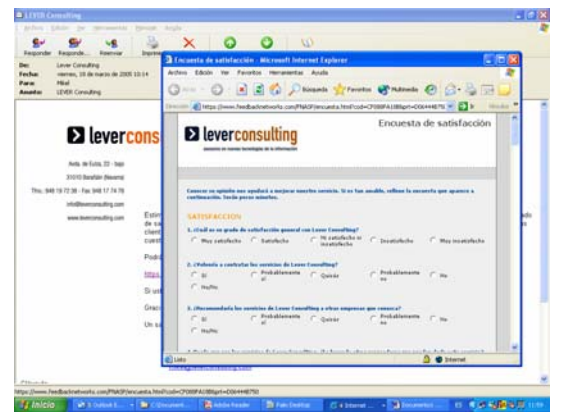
LEVER Consulting
Archivo Edición Ver Herramientas Mensaje Ayuda
Responder Responder... Reenviar Imprimir
De: Lever Consulting
Fecha: viernes, 18 de marzo de 2005 10:14
Para: Mikel
Asunto: LEVER Consulting

leverconsulting
Avda. de Eunsa, 22 - bajo
31010 Barañáin (Navarra)
Tfno.: 948 19 72 38 - Fax 948 17 74 76
info@leverconsulting.com
www.leverconsulting.com

Estim
de sa
client
cuest
Podrá
https
Si ust
Graci
Un sa

Encuesta de satisfacción - Microsoft Internet Explorer
Archivo Edición Ver Favoritos Herramientas Ayuda
Atrás Búsqueda Favoritos Multimedia
Dirección https://www.feedbacknetworks.com/PNASP/encuesta.htm?cod=CF008FA1B8&grt=D0644 Ir Vínculos

leverconsulting
Encuesta de satisfacción

Conocer su opinión nos ayudará a mejorar nuestro servicio. Si es tan amable, rellene la encuesta que aparece a continuación. Tecle pocos minutos.

SATISFACCIÓN
1. ¿Cuál es su grado de satisfacción general con Lever Consulting?
Muy satisfecho Satisfecho Ni satisfecho ni insatisfecho Insatisfecho Muy insatisfecho
2. ¿Volvería a contratar los servicios de Lever Consulting?
Sí Probablemente sí Quizás Probablemente no No
Ns/Nc
3. ¿Recomendaría los servicios de Lever Consulting a otras empresas que conoce?
Sí Probablemente sí Quizás Probablemente no No
Ns/Nc
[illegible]
Listo Internet

https://www.feedbacknetworks.com/PNASP/encuesta.htm?cod=CF008FA1B8&grt=D0644B750
Inicio 5 Outlook E... C:\Document... Adobe Reader Palo Desktop 4 Internet... 2 Documentos... ES 11:59